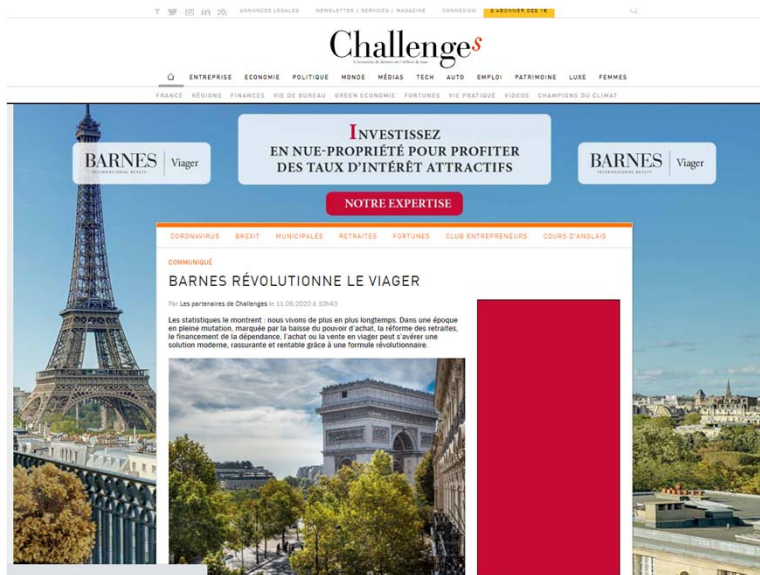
ANNONCES LEGALES NEWSLETTER / SERVICES / MAGAZINE CONNEXION S'ABONNER DES 1€

Challenges

L'économie du dehors est l'affaire de tous

ENTREPRISE ECONOMIE POLITIQUE MONDE MÉDIAS TECH AUTO EMPLOI PATRIMOINE LUXE FEMMES

FRANCE RÉGIONS FINANCES VIE DE BUREAU GREEN ECONOMIE FORTUNES VIE PRATIQUE VIDEOS CHAMPIONS DU CLIMAT

BARNES INTERNATIONAL REALTY | Viager

INVESTISSEZ EN NUE-PROPRIÉTÉ POUR PROFITER DES TAUX D'INTÉRÊT ATTRACTIFS

NOTRE EXPERTISE

BARNES INTERNATIONAL REALTY | Viager

CORONAVIRUS BREXIT MUNICIPALES RETRAITES FORTUNES CLUB ENTREPRENEURS COURS D'ANGLAIS

COMMUNIQUÉ

BARNES RÉVOLUTIONNE LE VIAGER

Par Les partenaires de Challenges le 11.06.2020 à 10h43

Les statistiques le montrent : nous vivons de plus en plus longtemps. Dans une époque en pleine mutation, marquée par la baisse du pouvoir d'achat, la réforme des retraites, le financement de la dépendance, l'achat ou la vente en viager peut s'avérer une solution moderne, rassurante et rentable grâce à une formule révolutionnaire.